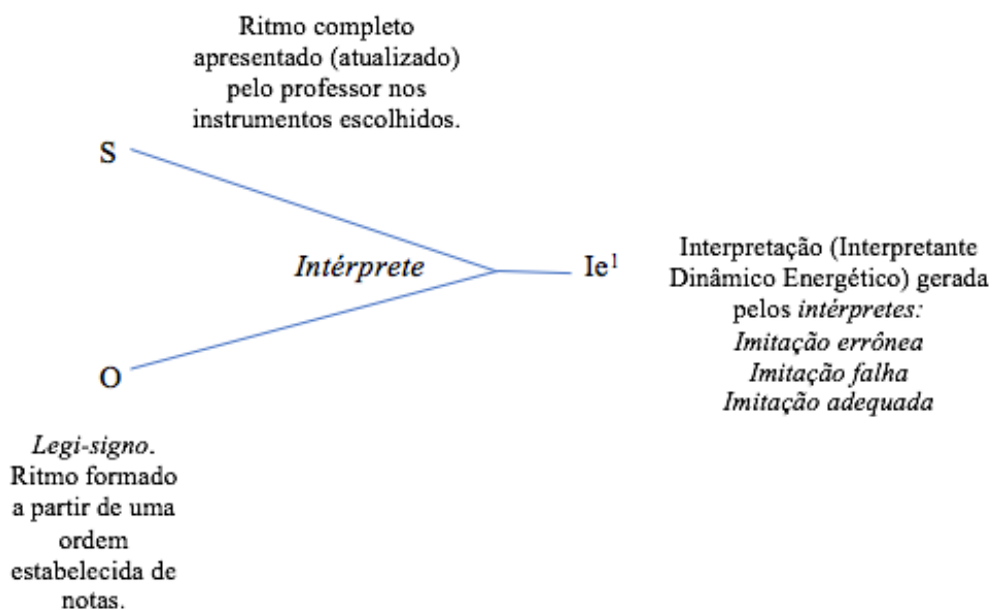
Ritmo completo apresentado (atualizado) pelo professor nos instrumentos escolhidos.

S

*Intérprete*

Ie$^1$

Interpretação (Interpretante Dinâmico Energético) gerada pelos *intérpretes:*
*Imitação errônea*
*Imitação falha*
*Imitação adequada*

O

*Legi-signo*. Ritmo formado a partir de uma ordem estabelecida de notas.